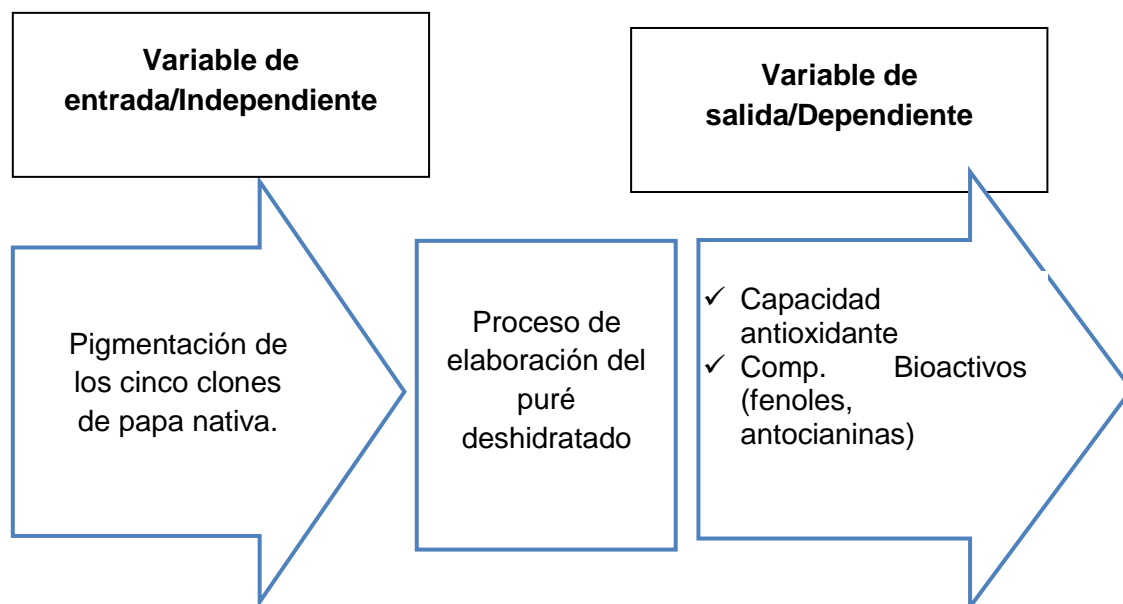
Variable de entrada/Independiente

Variable de salida/Dependiente

Pigmentación de los cinco clones de papa nativa.

Proceso de elaboración del puré deshidratado

✓ Capacidad antioxidante
✓ Comp. Bioactivos (fenoles, antocianinas)